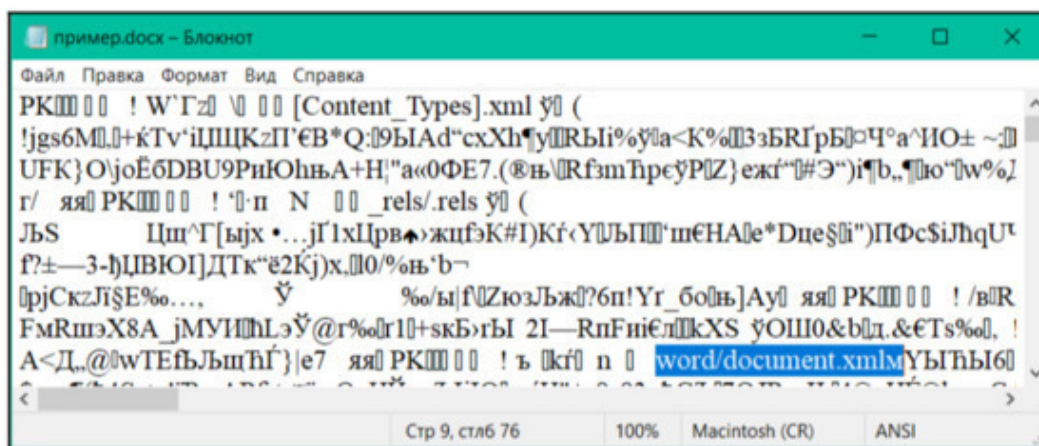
пример.docx – Блокнот

Файл Правка Формат Вид Справка

PK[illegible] ! W`Гz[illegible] \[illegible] [Content_Types].xml ÿ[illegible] (
!jgs6M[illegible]+ќTv'iЏЩKzП'€B*Q:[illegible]9ЫAd"cxXh¶y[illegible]RЫi%ÿ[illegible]a<K%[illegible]3зБRЃрБ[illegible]Ч°a^ИО± ~:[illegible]
UFK}O\joЁбDBU9РиЮhњA+H¦"a«0ФЕ7.(®њ\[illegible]RfзmЋрєÿP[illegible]Z}eжѓ"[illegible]#Э")i¶b„¶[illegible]ю"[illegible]w%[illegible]
r/ яя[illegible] PK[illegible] ! '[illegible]·п N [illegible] _rels/.rels ÿ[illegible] (
ЉS Цщ^Г[ыјх •…jЃ1xЏрв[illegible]жцfэK#I)Kѓ‹Y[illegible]ЉП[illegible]'ш€НА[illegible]e*Dџe§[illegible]i")ПФс$iЈhqU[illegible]
f?±—3-ђ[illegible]ЏВЮI]ДТк"ё2Ќj)x,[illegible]0/%њ'b¬
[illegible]pjCkzЈї§E%o…, Ў ‰/ы|f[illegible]ZюзЉж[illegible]?6п!Yr_бо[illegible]њ]Ay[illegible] яя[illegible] PK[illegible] ! /в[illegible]R
FмRшэX8A_jMУИ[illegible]hLэЎ@r‰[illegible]r1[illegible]+sкБ›rЫ 2I—RпFиі€л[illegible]kXS ÿOШ0&b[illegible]д.&€Ts‰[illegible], !
A<Д„@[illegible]wTEfЬЉщЋЃ}|e7 яя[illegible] PK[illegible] ! ъ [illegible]kѓ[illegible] n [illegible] word/document.xmlмYЫЋЫ6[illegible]

Стр 9, стлб 76 100% Macintosh (CR) ANSI